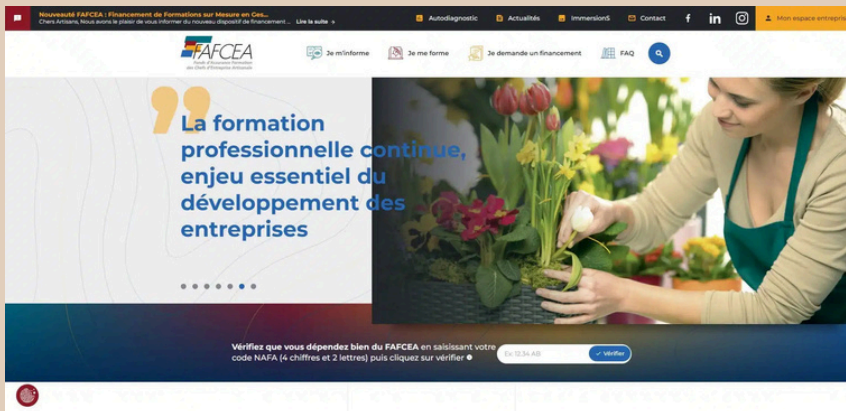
Nouveauté FAFCEA : Financement de Formations sur Mesure en Ges...
Chers Artisans, Nous avons le plaisir de vous informer du nouveau dispositif de financement... Lire la suite »

Autodiagnostic
Actualités
ImmersionS
Contact
Mon espace entrepri

FAFCEA
Fonds d'Assurance Formation des Chefs d'Entreprise Artisanale

Je m'informe
Je me forme
Je demande un financement
FAQ

La formation professionnelle continue, enjeu essentiel du développement des entreprises

Vérifiez que vous dépendez bien du FAFCEA en saisissant votre code NAFA (4 chiffres et 2 lettres) puis cliquez sur vérifier

Ex: 12.34 AB
Vérifier